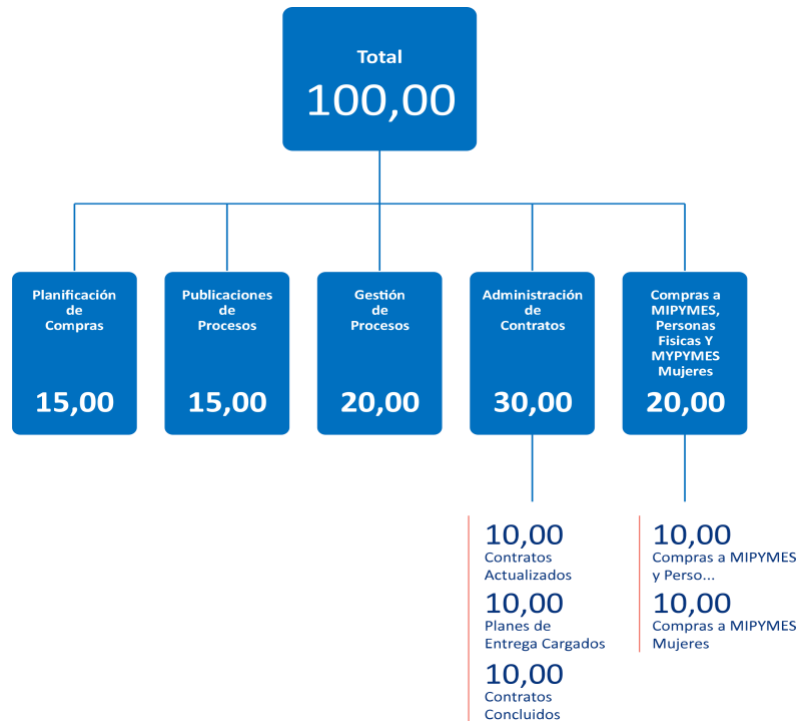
Total
100,00

Planificación de Compras
15,00

Publicaciones de Procesos
15,00

Gestión de Procesos
20,00

Administración de Contratos
30,00

Compras a MIPYMES, Personas Fisicas Y MYPYMES Mujeres
20,00

10,00
Contratos Actualizados
10,00
Planes de Entrega Cargados
10,00
Contratos Concluidos

10,00
Compras a MIPYMES y Perso...
10,00
Compras a MIPYMES Mujeres